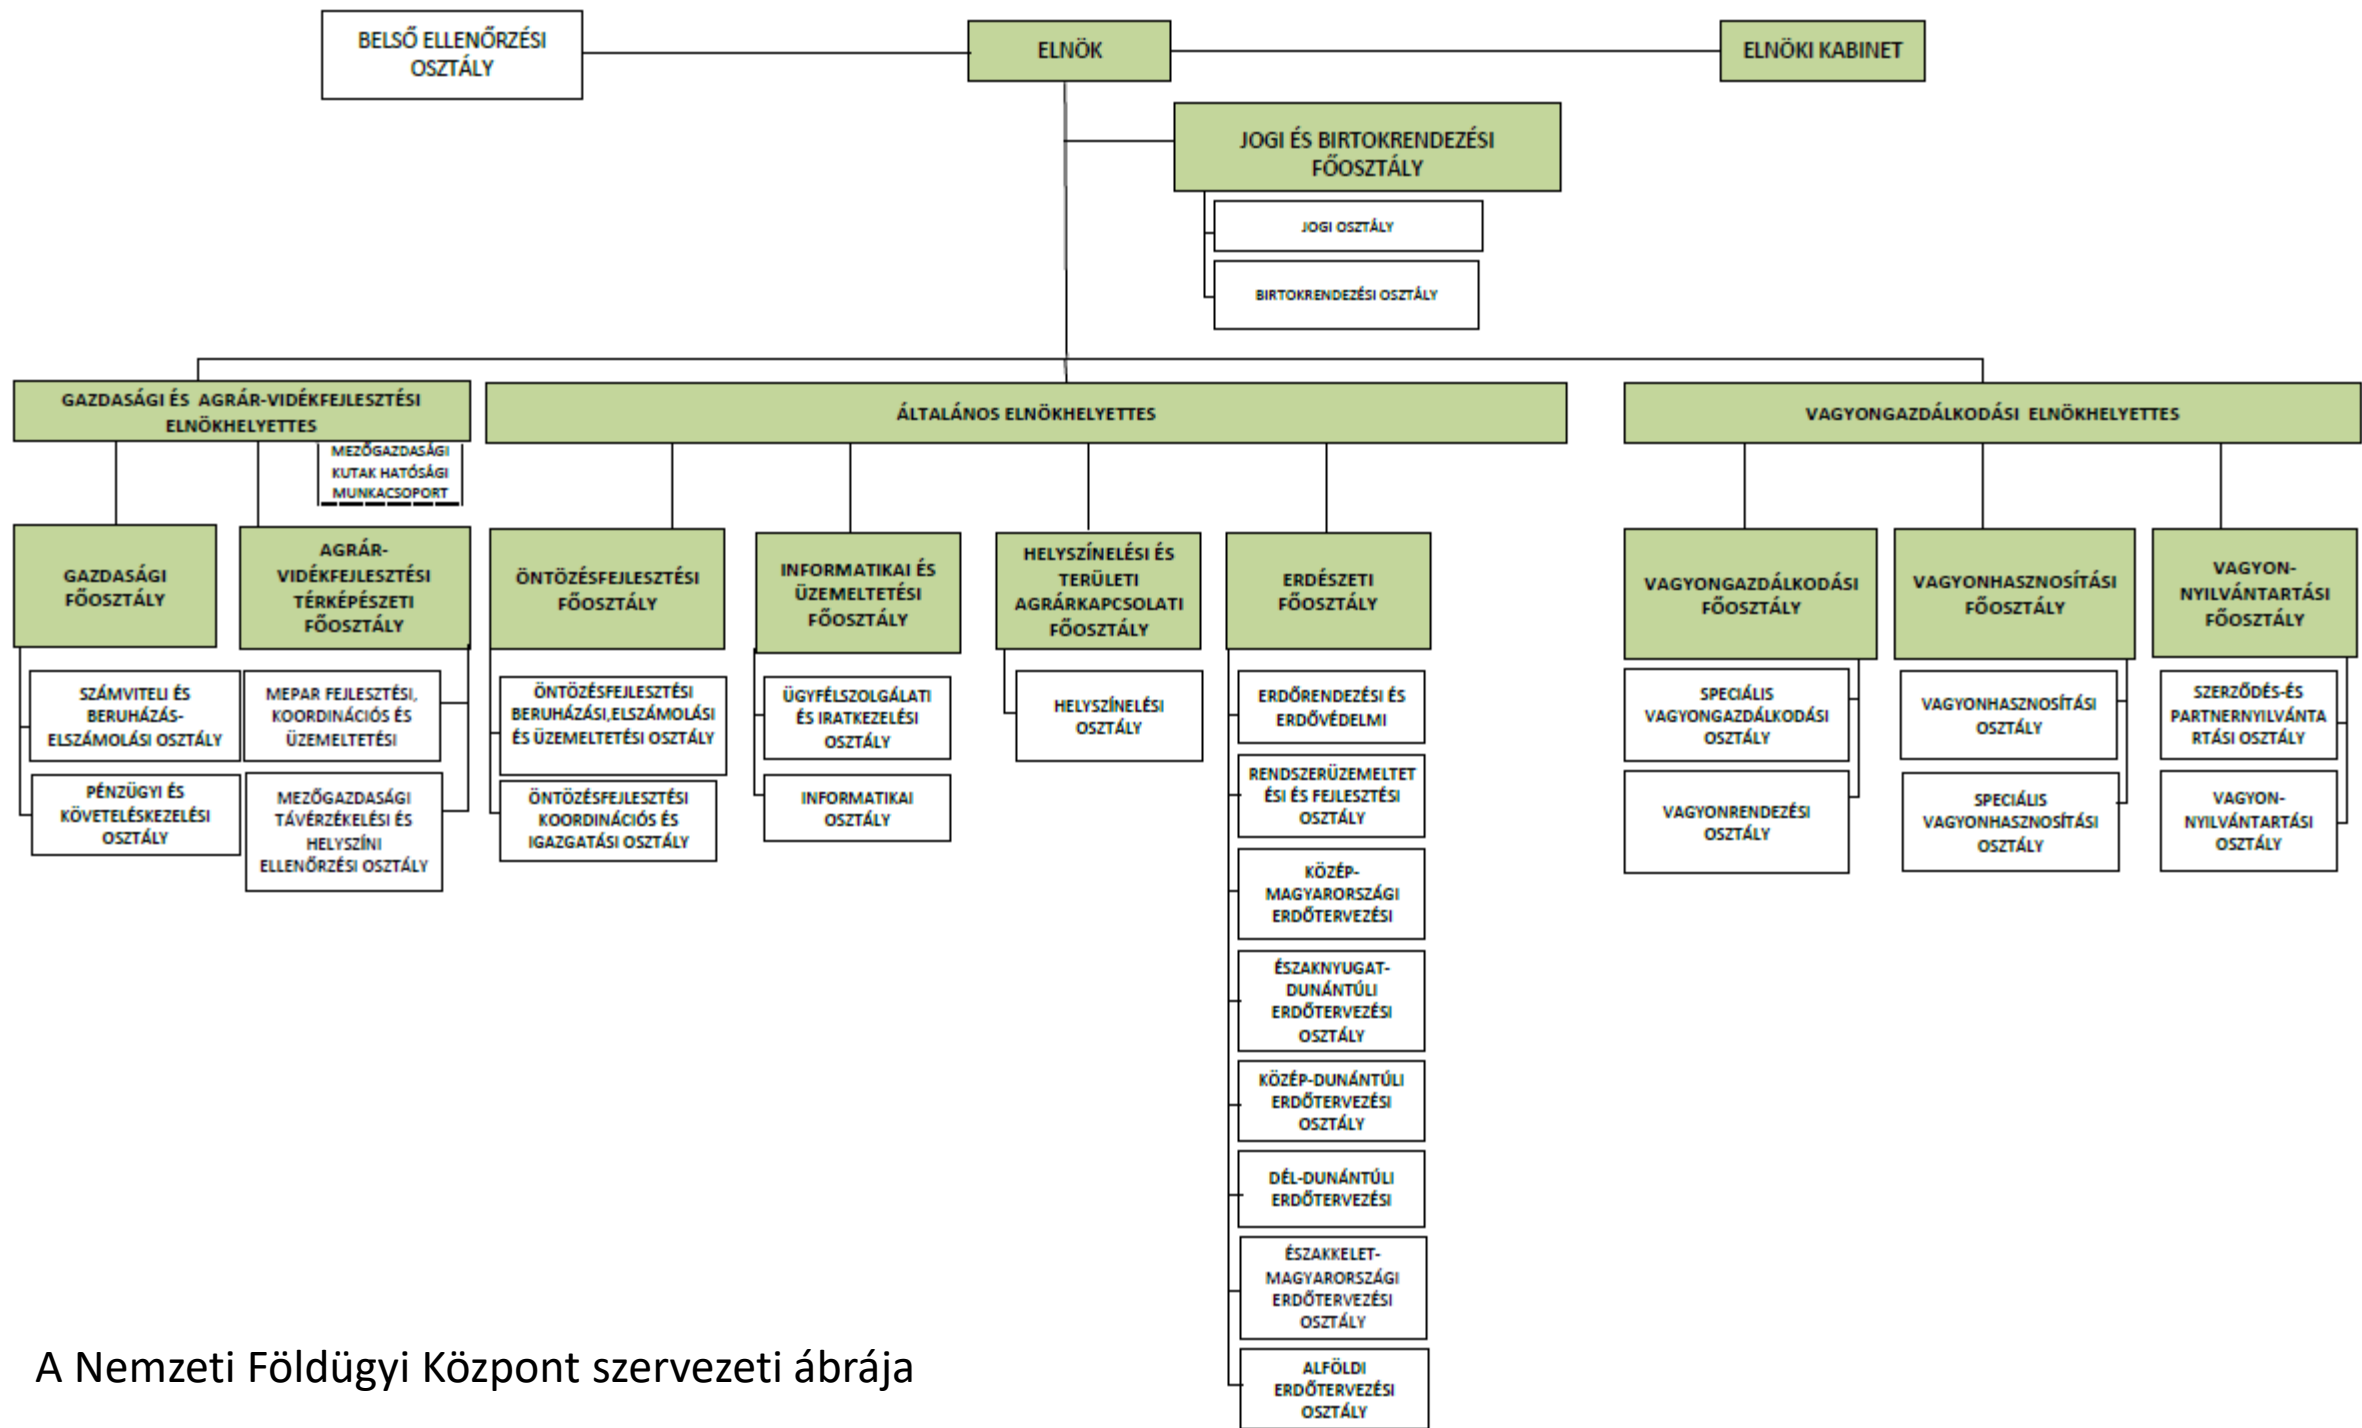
BELSŐ ELLENŐRZÉSI OSZTÁLY

ELNÖK

ELNÖKI KABINET

JOGI ÉS BIRTOKRENDEZÉSI FŐOSZTÁLY

JOGI OSZTÁLY

BIRTOKRENDEZÉSI OSZTÁLY

GAZDASÁGI ÉS AGRÁR-VIDÉKFEJLESZTÉSI ELNÖKHELYETTES

MEZŐGAZDASÁGI KUTAK HATÓSÁGI MUNKACSOPORT

ÁLTALÁNOS ELNÖKHELYETTES

VAGYONGAZDÁLKODÁSI ELNÖKHELYETTES

GAZDASÁGI FŐOSZTÁLY

SZÁMVITELI ÉS BERUHÁZÁS-ELSZÁMOLÁSI OSZTÁLY

PÉNZÜGYI ÉS KÖVETELÉSKEZELÉSI OSZTÁLY

AGRÁR-VIDÉKFEJLESZTÉSI TÉRKÉPÉSZETI FŐOSZTÁLY

MEPAR FEJLESZTÉSI, KOORDINÁCIÓS ÉS ÜZEMELTETÉSI

MEZŐGAZDASÁGI TÁVÉRZÉKELÉSI ÉS HELYSZÍNI ELLENŐRZÉSI OSZTÁLY

ÖNTÖZÉSFEJLESZTÉSI FŐOSZTÁLY

ÖNTÖZÉSFEJLESZTÉSI BERUHÁZÁSI,ELSZÁMOLÁSI ÉS ÜZEMELTETÉSI OSZTÁLY

ÖNTÖZÉSFEJLESZTÉSI KOORDINÁCIÓS ÉS IGAZGATÁSI OSZTÁLY

INFORMATIKAI ÉS ÜZEMELTETÉSI FŐOSZTÁLY

ÜGYFÉLSZOLGÁLATI ÉS IRATKEZELÉSI OSZTÁLY

INFORMATIKAI OSZTÁLY

HELYSZÍNELÉSI ÉS TERÜLETI AGRÁRKAPCSOLATI FŐOSZTÁLY

HELYSZÍNELÉSI OSZTÁLY

ERDÉSZETI FŐOSZTÁLY

ERDŐRENDEZÉSI ÉS ERDŐVÉDELMI

RENDSZERÜZEMELTETÉSI ÉS FEJLESZTÉSI OSZTÁLY

KÖZÉP-MAGYARORSZÁGI ERDŐTERVEZÉSI

ÉSZAKNYUGAT-DUNÁNTÚLI ERDŐTERVEZÉSI OSZTÁLY

KÖZÉP-DUNÁNTÚLI ERDŐTERVEZÉSI OSZTÁLY

DÉL-DUNÁNTÚLI ERDŐTERVEZÉSI

ÉSZAKKELET-MAGYARORSZÁGI ERDŐTERVEZÉSI OSZTÁLY

ALFÖLDI ERDŐTERVEZÉSI OSZTÁLY

VAGYONGAZDÁLKODÁSI FŐOSZTÁLY

SPECIÁLIS VAGYONGAZDÁLKODÁSI OSZTÁLY

VAGYONRENDEZÉSI OSZTÁLY

VAGYONHASZNOSÍTÁSI FŐOSZTÁLY

VAGYONHASZNOSÍTÁSI OSZTÁLY

SPECIÁLIS VAGYONHASZNOSÍTÁSI OSZTÁLY

VAGYON-NYILVÁNTARTÁSI FŐOSZTÁLY

SZERZŐDÉS-ÉS PARTNERNYILVÁNTARTÁSI OSZTÁLY

VAGYON-NYILVÁNTARTÁSI OSZTÁLY

A Nemzeti Földügyi Központ szervezeti ábrája